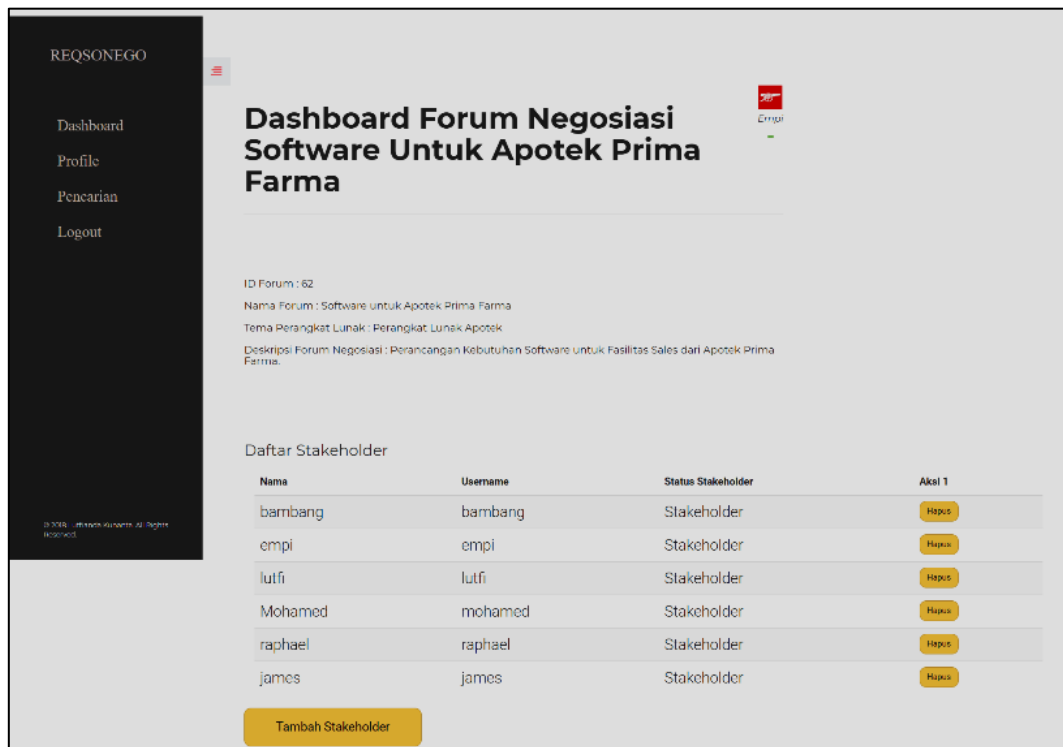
REQSONEGO

Dashboard

Profile

Pencarian

Logout

© 2018. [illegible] All Rights Reserved.

# Dashboard Forum Negosiasi Software Untuk Apotek Prima Farma

Empi

ID Forum : 62

Nama Forum : Software untuk Apotek Prima Farma

Tema Perangkat Lunak : Perangkat Lunak Apotek

Deskripsi Forum Negosiasi : Perancangan Kebutuhan Software Untuk Fasilitas Sales dari Apotek Prima Farma.

Daftar Stakeholder

| Nama | Username | Status Stakeholder | Aksi 1 |
|---|---|---|---|
| bambang | bambang | Stakeholder | Hapus |
| empi | empi | Stakeholder | Hapus |
| lutfi | lutfi | Stakeholder | Hapus |
| Mohamed | mohamed | Stakeholder | Hapus |
| raphael | raphael | Stakeholder | Hapus |
| james | james | Stakeholder | Hapus |

Tambah Stakeholder